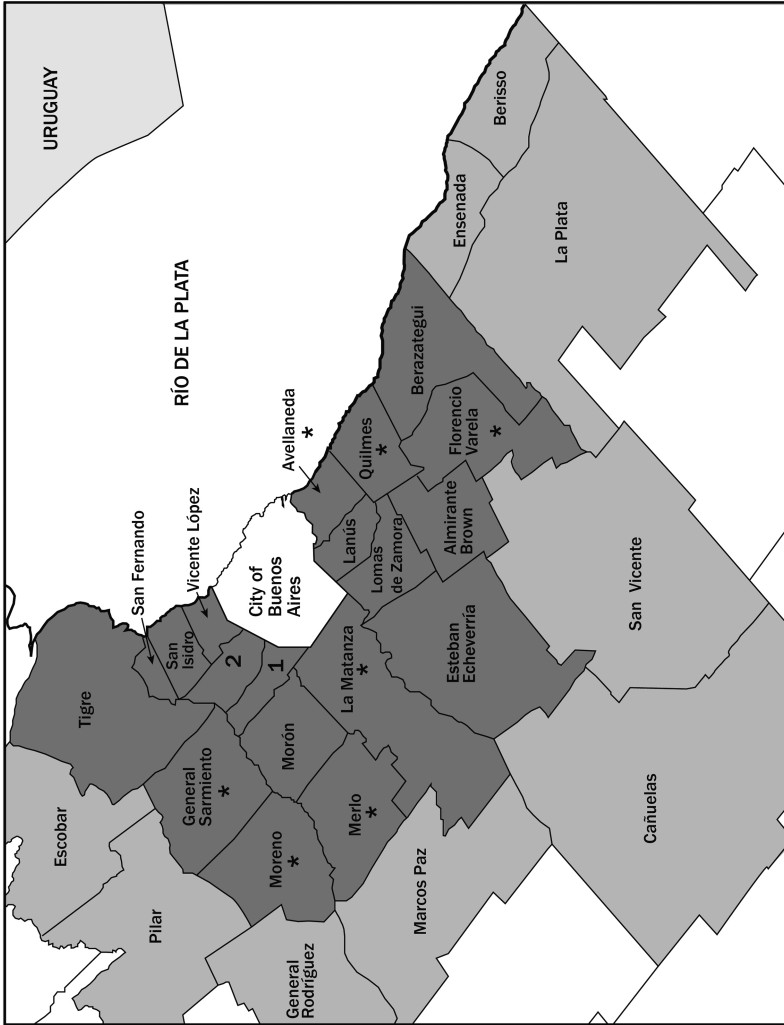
URUGUAY

RÍO DE LA PLATA

Berisso
Ensenada
La Plata
Berazategui
Avellaneda
*
Quilmes
*
Florencio Varela
*
San Fernando
Vicente López
City of Buenos Aires
Lanús
Lomas de Zamora
Almirante Brown
San Vicente
San Isidro
2
1
La Matanza
*
Esteban Echeverría
Tigre
General Sarmiento
*
Morón
Merlo
*
Moreno
*
Cañuelas
Escobar
Marcos Paz
Pilar
General Rodríguez